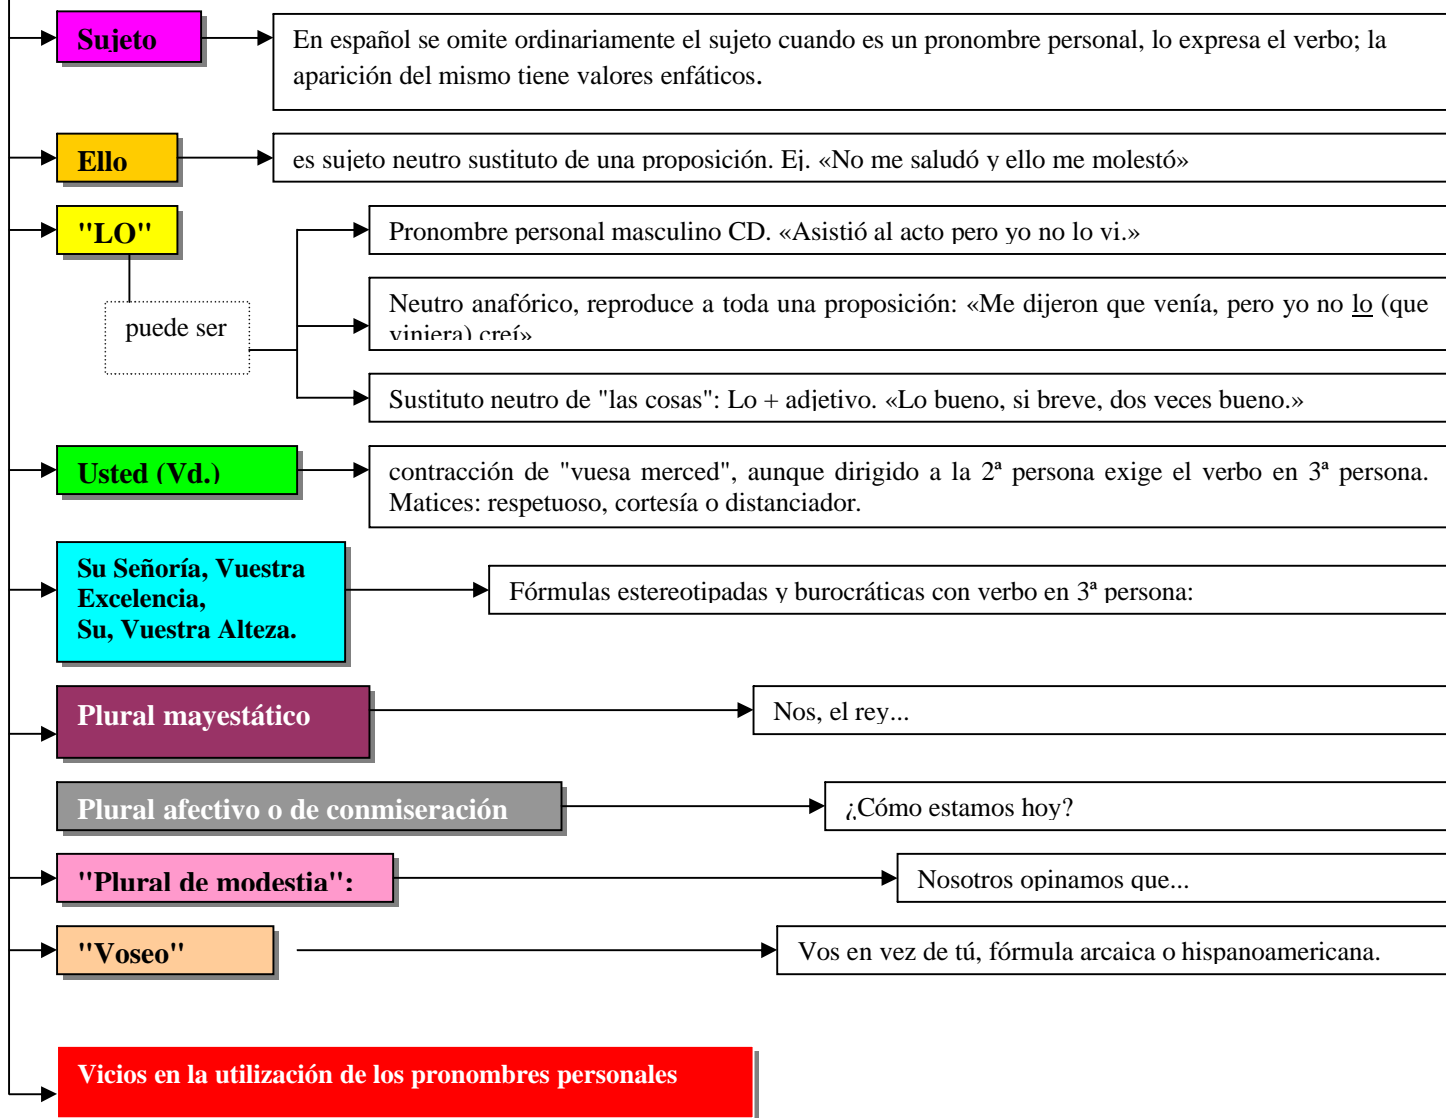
Sujeto

En español se omite ordinariamente el sujeto cuando es un pronombre personal, lo expresa el verbo; la aparición del mismo tiene valores enfáticos.

Ello

es sujeto neutro sustituto de una proposición. Ej. «No me saludó y ello me molestó»

"LO"

puede ser

Pronombre personal masculino CD. «Asistió al acto pero yo no lo vi.»

Neutro anafórico, reproduce a toda una proposición: «Me dijeron que venía, pero yo no lo (que viniera) creí»

Sustituto neutro de "las cosas": Lo + adjetivo. «Lo bueno, si breve, dos veces bueno.»

Usted (Vd.)

contracción de "vuesa merced", aunque dirigido a la 2ª persona exige el verbo en 3ª persona. Matices: respetuoso, cortesía o distanciador.

Su Señoría, Vuestra Excelencia, Su, Vuestra Alteza.

Fórmulas estereotipadas y burocráticas con verbo en 3ª persona:

Plural mayestático

Nos, el rey...

Plural afectivo o de conmiseración

¿Cómo estamos hoy?

"Plural de modestia":

Nosotros opinamos que...

"Voseo"

Vos en vez de tú, fórmula arcaica o hispanoamericana.

Vicios en la utilización de los pronombres personales